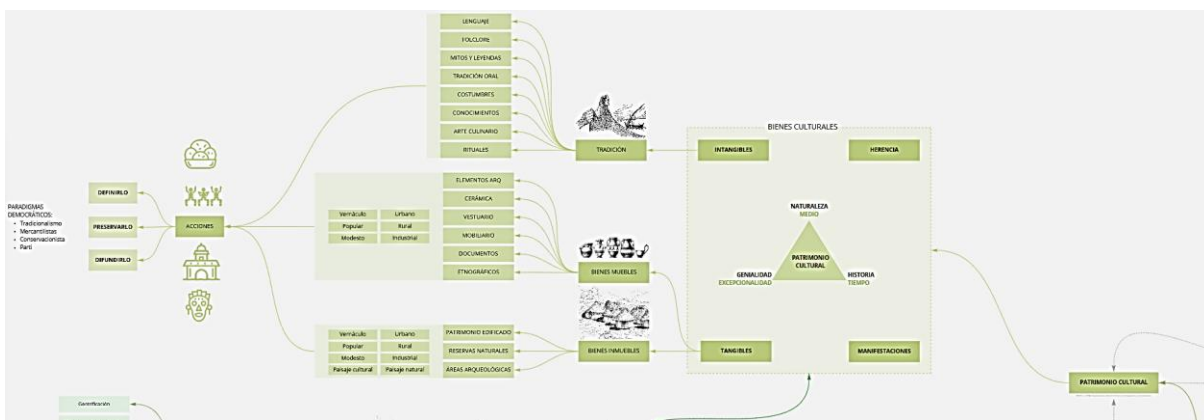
LENGUAJE
FOLCLORE
MITOS Y LEYENDAS
TRADICIÓN ORAL
COSTUMBRES
CONOCIMIENTOS
ARTE CULINARIO
RITUALES

TRADICIÓN

BIENES CULTURALES
INTANGIBLES
HERENCIA

PARADIGMAS DEMOCRÁTICOS:
- Tradicionalismo
- Mercantilistas
- Conservacionista
- Parti

DEFINIRLO
PRESERVARLO
DIFUNDIRLO

ACCIONES

| Vernáculo | Urbano |
|---|---|
| Popular | Rural |
| Modesto | Industrial |

ELEMENTOS ARQ
CERÁMICA
VESTUARIO
MOBILIARIO
DOCUMENTOS
ETNOGRÁFICOS

BIENES MUEBLES

NATURALEZA
MEDIO
PATRIMONIO CULTURAL
GENIALIDAD
EXCEPCIONALIDAD
HISTORIA
TIEMPO

| Vernáculo | Urbano |
|---|---|
| Popular | Rural |
| Modesto | Industrial |
| Paisaje cultural | Paisaje natural |

PATRIMONIO EDIFICADO
RESERVAS NATURALES
ÁREAS ARQUEOLÓGICAS

BIENES INMUEBLES
TANGIBLES
MANIFESTACIONES

PATRIMONIO CULTURAL

Gentrificación